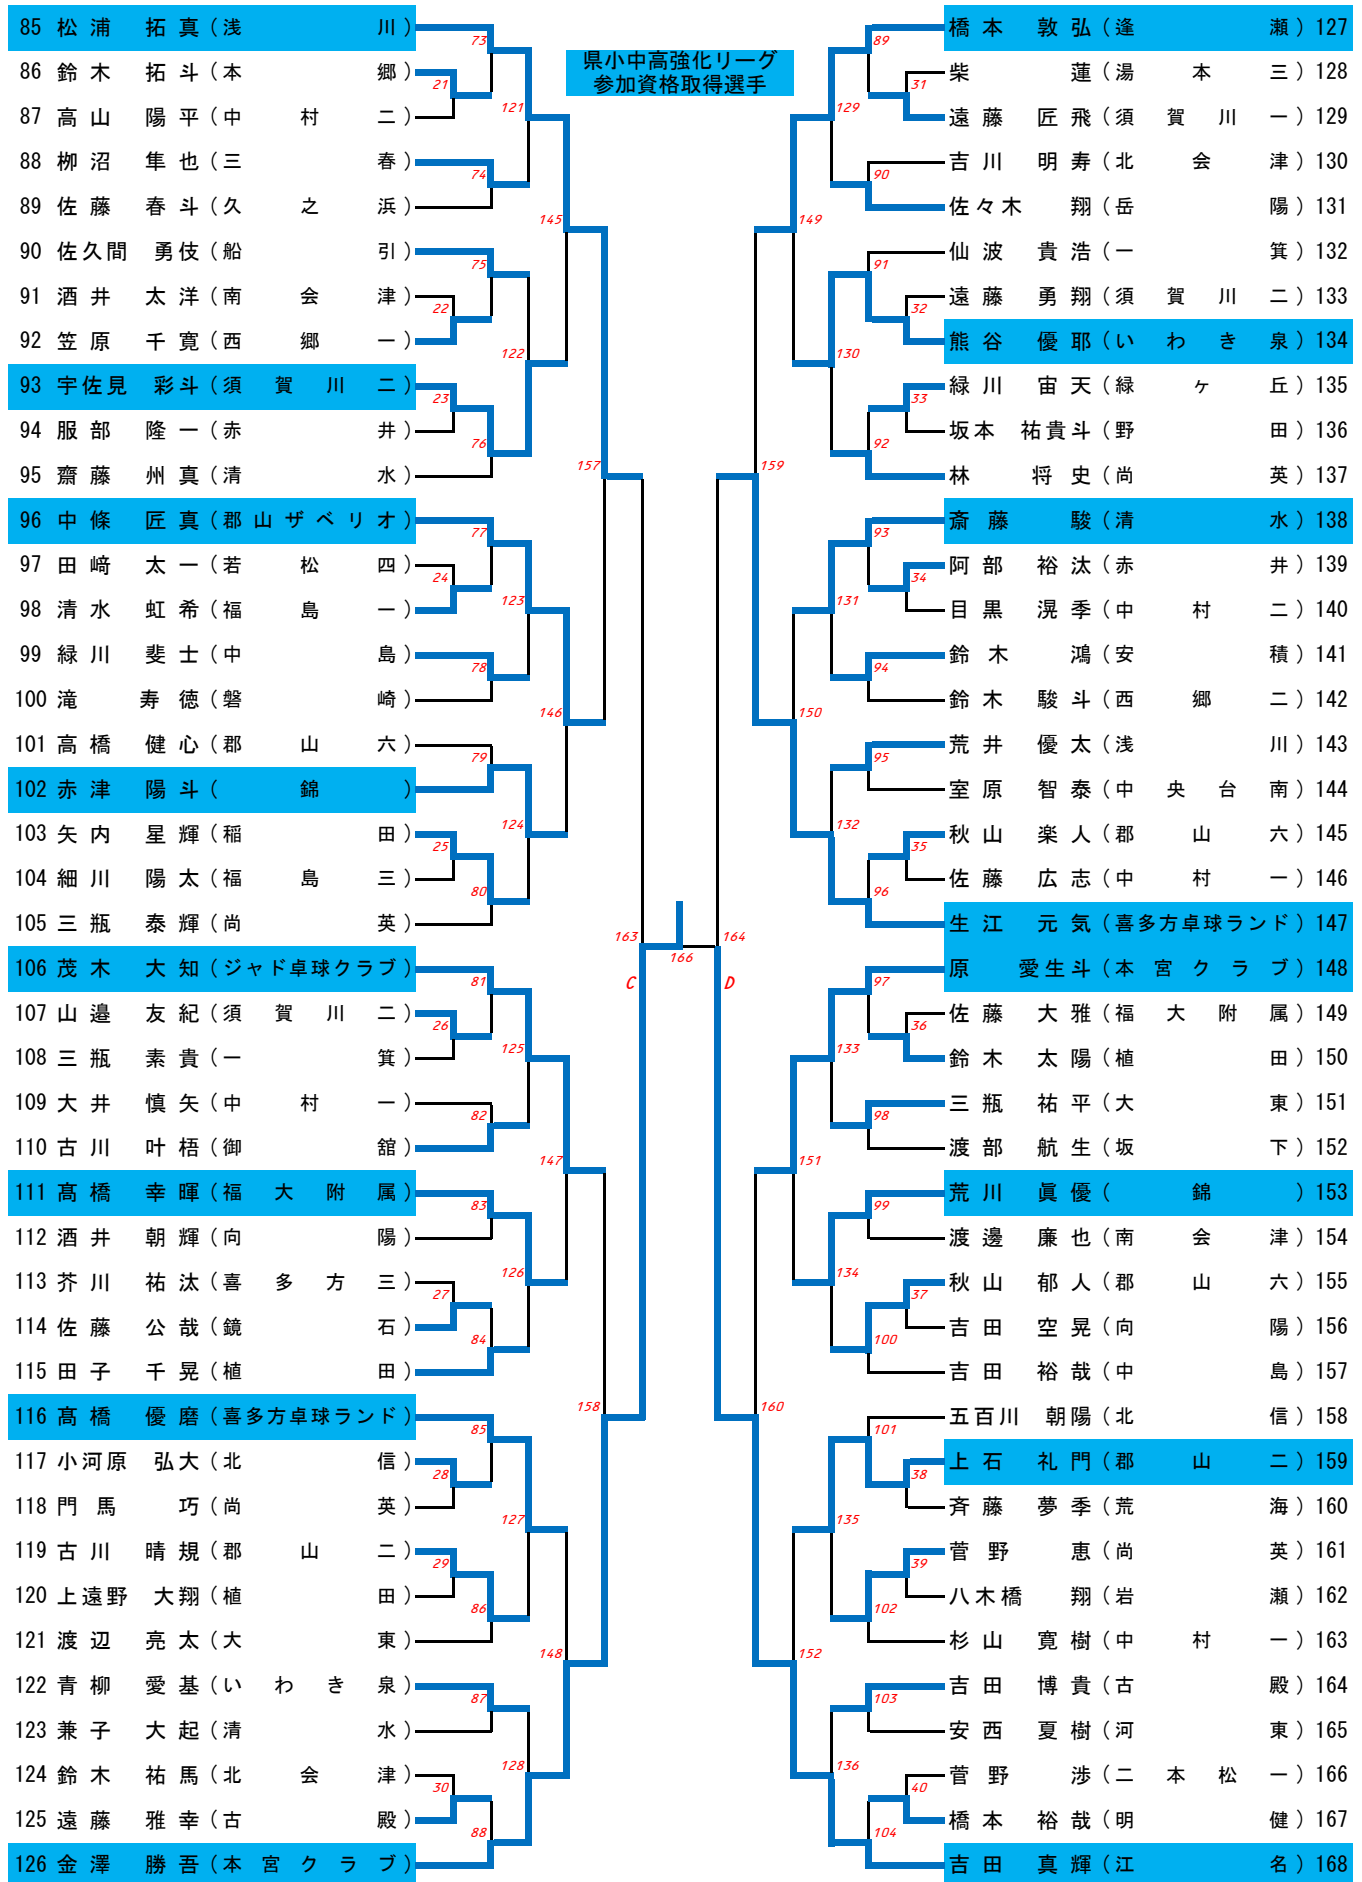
県小中高強化リーグ
参加資格取得選手

85 松浦 拓真（浅 川）
86 鈴木 拓斗（本 郷）
87 高山 陽平（中 村 二）
88 柳沼 隼也（三 春）
89 佐藤 春斗（久 之 浜）
90 佐久間 勇伎（船 引）
91 酒井 太洋（南 会 津）
92 笠原 千寛（西 郷 一）
93 宇佐見 彩斗（須 賀 川 二）
94 服部 隆一（赤 井）
95 齋藤 州真（清 水）
96 中條 匠真（郡山ザベリオ）
97 田﨑 太一（若 松 四）
98 清水 虹希（福 島 一）
99 緑川 斐士（中 島）
100 滝 寿徳（磐 崎）
101 高橋 健心（郡 山 六）
102 赤津 陽斗（ 錦 ）
103 矢内 星輝（稲 田）
104 細川 陽太（福 島 三）
105 三瓶 泰輝（尚 英）
106 茂木 大知（ジャド卓球クラブ）
107 山邉 友紀（須 賀 川 二）
108 三瓶 素貴（一 箕）
109 大井 慎矢（中 村 一）
110 古川 叶梧（御 舘）
111 高橋 幸暉（福 大 附 属）
112 酒井 朝輝（向 陽）
113 芥川 祐汰（喜 多 方 三）
114 佐藤 公哉（鏡 石）
115 田子 千晃（植 田）
116 高橋 優磨（喜多方卓球ランド）
117 小河原 弘大（北 信）
118 門馬 巧（尚 英）
119 古川 晴規（郡 山 二）
120 上遠野 大翔（植 田）
121 渡辺 亮太（大 東）
122 青柳 愛基（いわき泉）
123 兼子 大起（清 水）
124 鈴木 祐馬（北 会 津）
125 遠藤 雅幸（古 殿）
126 金澤 勝吾（本宮クラブ）

橋本 敦弘（逢 瀬）127
柴 蓮（湯 本 三）128
遠藤 匠飛（須 賀 川 一）129
吉川 明寿（北 会 津）130
佐々木 翔（岳 陽）131
仙波 貴浩（一 箕）132
遠藤 勇翔（須 賀 川 二）133
熊谷 優耶（いわき泉）134
緑川 宙天（緑 ヶ 丘）135
坂本 祐貴斗（野 田）136
林 将史（尚 英）137
斎藤 駿（清 水）138
阿部 裕汰（赤 井）139
目黒 滉季（中 村 二）140
鈴木 鴻（安 積）141
鈴木 駿斗（西 郷 二）142
荒井 優太（浅 川）143
室原 智泰（中 央 台 南）144
秋山 楽人（郡 山 六）145
佐藤 広志（中 村 一）146
生江 元気（喜多方卓球ランド）147
原 愛生斗（本宮クラブ）148
佐藤 大雅（福 大 附 属）149
鈴木 太陽（植 田）150
三瓶 祐平（大 東）151
渡部 航生（坂 下）152
荒川 眞優（ 錦 ）153
渡邊 廉也（南 会 津）154
秋山 郁人（郡 山 六）155
吉田 空晃（向 陽）156
吉田 裕哉（中 島）157
五百川 朝陽（北 信）158
上石 礼門（郡 山 二）159
斉藤 夢季（荒 海）160
菅野 恵（尚 英）161
八木橋 翔（岩 瀬）162
杉山 寛樹（中 村 一）163
吉田 博貴（古 殿）164
安西 夏樹（河 東）165
菅野 渉（二 本 松 一）166
橋本 裕哉（明 健）167
吉田 真輝（江 名）168

73 21 121 74 145 75 22 122 23 76 157 77 24 123 78 146 79 124 25 80 163 166 164 C D 81 26 125 82 147 83 126 27 84 158 85 28 127 29 86 148 87 128 30 88
89 31 129 90 149 91 32 130 33 92 159 93 34 131 94 150 95 132 35 96 97 36 133 98 151 99 134 37 100 160 101 38 135 39 102 152 103 136 40 104